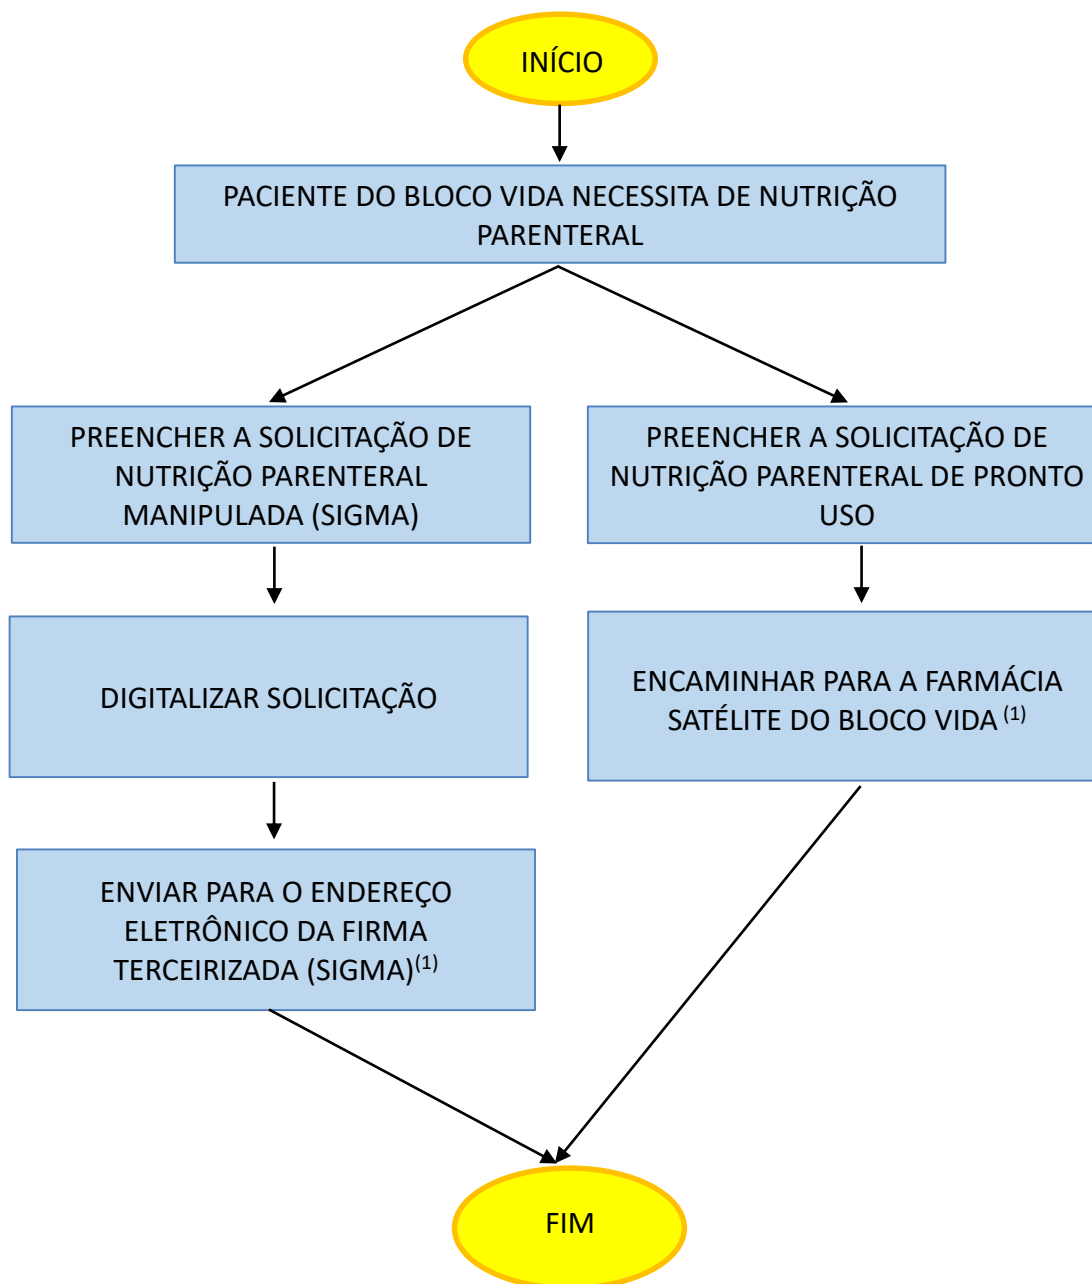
INÍCIO

PACIENTE DO BLOCO VIDA NECESSITA DE NUTRIÇÃO PARENTERAL

PREENCHER A SOLICITAÇÃO DE NUTRIÇÃO PARENTERAL MANIPULADA (SIGMA)

DIGITALIZAR SOLICITAÇÃO

ENVIAR PARA O ENDEREÇO ELETRÔNICO DA FIRMA TERCEIRIZADA (SIGMA)$^{(1)}$

PREENCHER A SOLICITAÇÃO DE NUTRIÇÃO PARENTERAL DE PRONTO USO

ENCAMINHAR PARA A FARMÁCIA SATÉLITE DO BLOCO VIDA $^{(1)}$

FIM